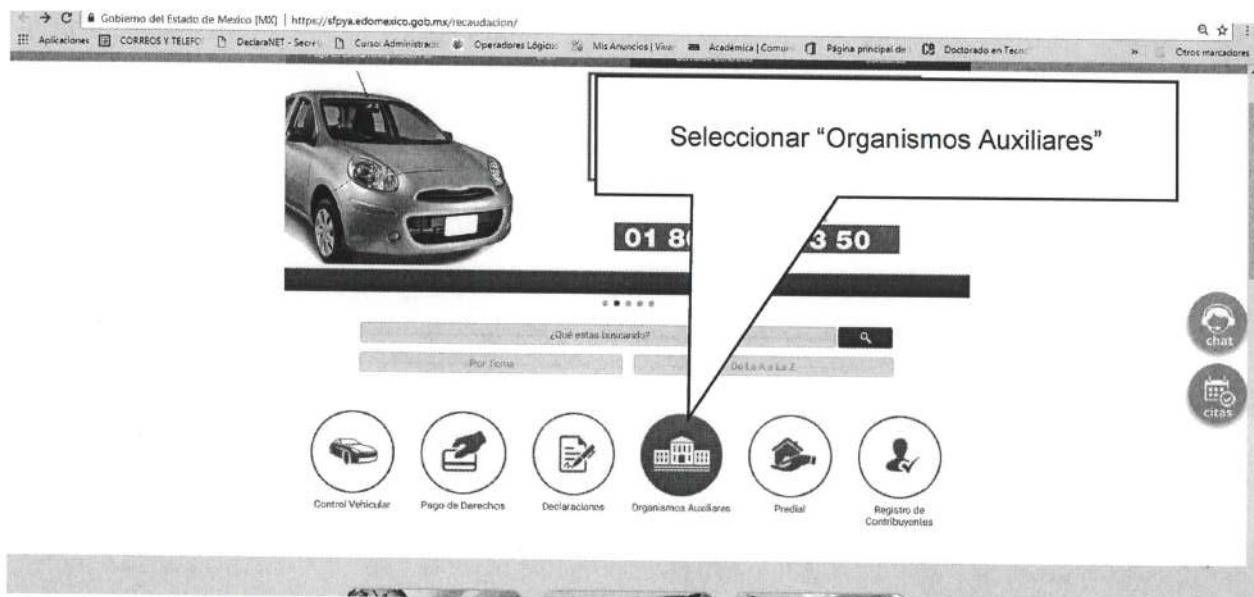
Gobierno del Estado de Mexico [MX] | https://sfpya.edomexico.gob.mx/recaudacion/

Aplicaciones CORREOS Y TELEFO DeclaraNET - Secre Curso Administrac Operadores Lógicos Mis Anuncios | Vive Académica | Comun Página principal de Doctorado en Tecn » Otros marcadores

Seleccionar “Organismos Auxiliares”

01 8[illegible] 3 50

¿Qué estas buscando?

Por Tema

De La A a La Z

chat

citas

Control Vehicular

Pago de Derechos

Declaraciones

Organismos Auxiliares

Predial

Registro de Contribuyentes